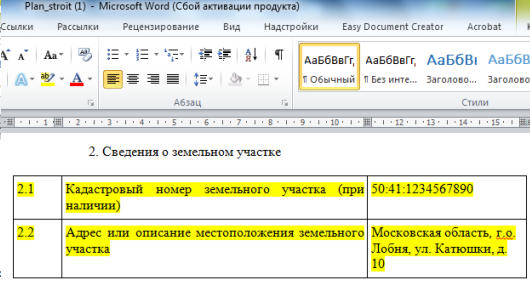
Plan_stroit (1) - Microsoft Word (Сбой активации продукта)

Ссылки Рассылки Рецензирование Вид Надстройки Easy Document Creator Acrobat

АаБбВвГг, ¶ Обычный
АаБбВвГг, ¶ Без инте...
АаБбВı Заголово...
АаБбВ Заголово...

Абзац
Стили

2. Сведения о земельном участке

| 2.1 | Кадастровый номер земельного участка (при наличии) | 50:41:1234567890 |
|---|---|---|
| 2.2 | Адрес или описание местоположения земельного участка | Московская область, г.о. Лобня, ул. Катюшки, д. 10 |